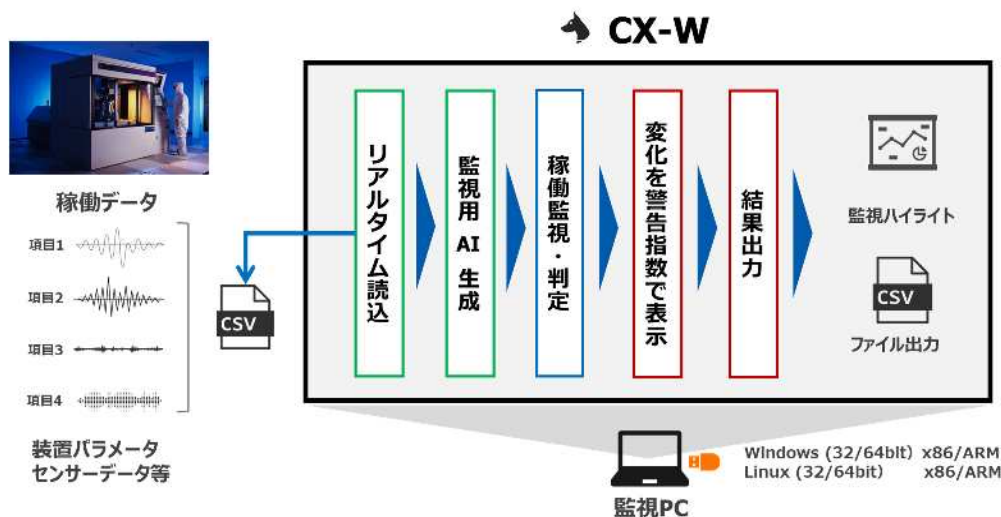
CX-W

稼働データ

項目1

項目2

項目3

項目4

装置パラメータ
センサーデータ等

CSV

リアルタイム読込

監視用AI生成

稼働監視・判定

変化を警告指数で表示

結果出力

監視ハイライト

CSV

ファイル出力

監視PC

Windows (32/64bit) x86/ARM
Linux (32/64bit) x86/ARM